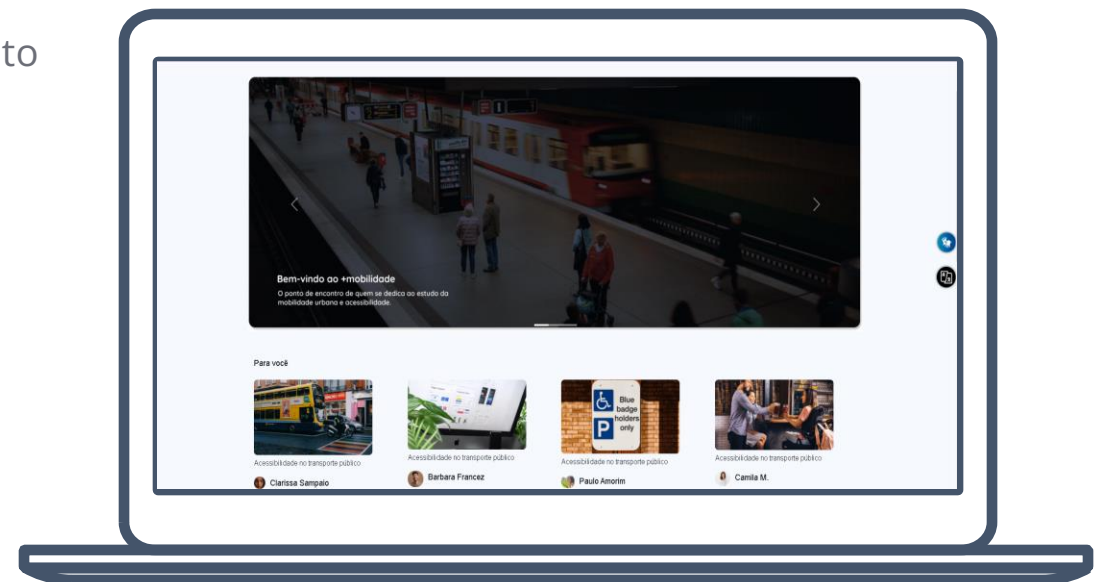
to

Bem-vindo ao +mobilidade

O ponto de encontro de quem se dedica ao estudo da mobilidade urbana e acessibilidade.

Para você

Acessibilidade no transporte público

Clarissa Sampaio

Acessibilidade no transporte público

Barbara Francez

Blue badge holders only

Acessibilidade no transporte público

Paulo Amorim

Acessibilidade no transporte público

Camila M.